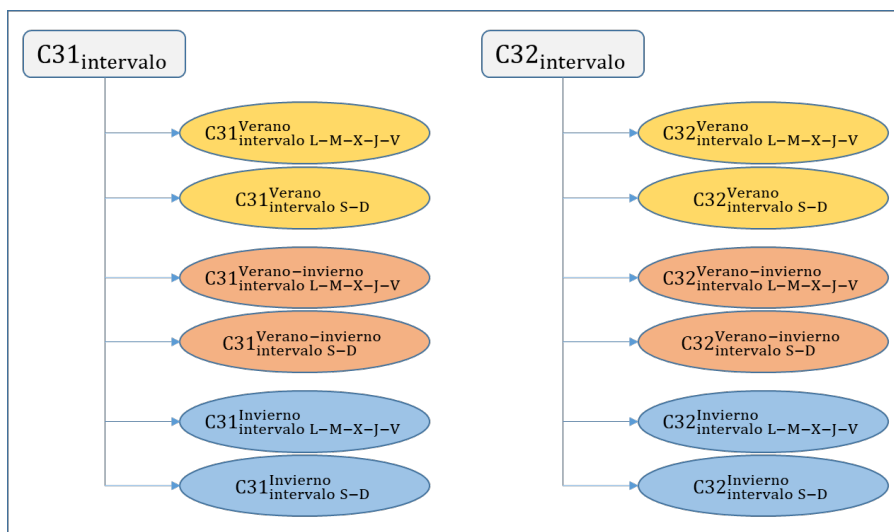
$C31_{intervalo}$

$C31^{Verano}_{intervalo\ L-M-X-J-V}$

$C31^{Verano}_{intervalo\ S-D}$

$C31^{Verano-invierno}_{intervalo\ L-M-X-J-V}$

$C31^{Verano-invierno}_{intervalo\ S-D}$

$C31^{Invierno}_{intervalo\ L-M-X-J-V}$

$C31^{Invierno}_{intervalo\ S-D}$

$C32_{intervalo}$

$C32^{Verano}_{intervalo\ L-M-X-J-V}$

$C32^{Verano}_{intervalo\ S-D}$

$C32^{Verano-invierno}_{intervalo\ L-M-X-J-V}$

$C32^{Verano-invierno}_{intervalo\ S-D}$

$C32^{Invierno}_{intervalo\ L-M-X-J-V}$

$C32^{Invierno}_{intervalo\ S-D}$